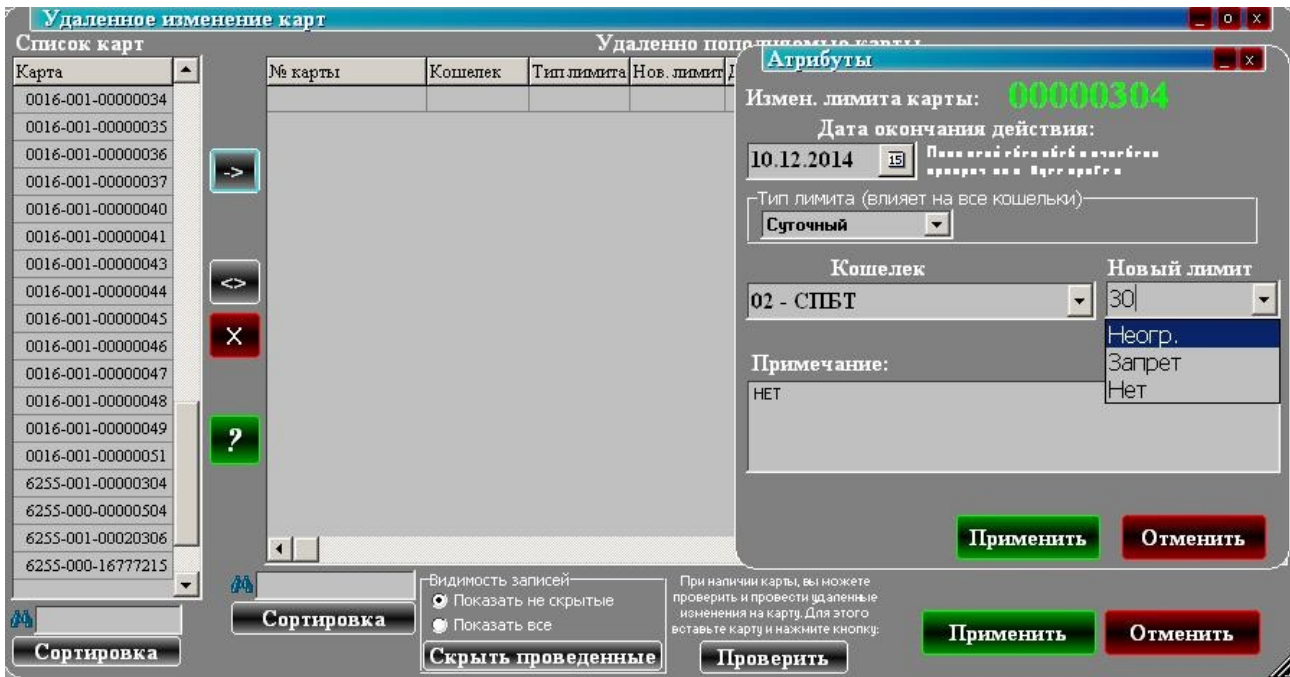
Удаленное изменение карт

Список карт

| Карта |
|---|
| 0016-001-00000034 |
| 0016-001-00000035 |
| 0016-001-00000036 |
| 0016-001-00000037 |
| 0016-001-00000040 |
| 0016-001-00000041 |
| 0016-001-00000043 |
| 0016-001-00000044 |
| 0016-001-00000045 |
| 0016-001-00000046 |
| 0016-001-00000047 |
| 0016-001-00000048 |
| 0016-001-00000049 |
| 0016-001-00000051 |
| 6255-001-00000304 |
| 6255-000-00000504 |
| 6255-001-00020306 |
| 6255-000-16777215 |

->

<>

X

?

Сортировка

Удаленно по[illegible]

| № карты | Кошелек | Тип лимита | Нов. лимит | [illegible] |
|---|---|---|---|---|

Сортировка

Видимость записей
Показать не скрытые
Показать все

Скрыть проведенные

При наличии карты, вы можете проверить и провести удаленные изменения на карту. Для этого вставьте карту и нажмите кнопку:

Проверить

Применить

Отменить

Атрибуты

Измен. лимита карты: 00000304

Дата окончания действия:

10.12.2014

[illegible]

Тип лимита (влияет на все кошельки)

Суточный

Кошелек

02 - СПБТ

Новый лимит

30

Неогр.
Запрет
Нет

Примечание:

НЕТ

Применить

Отменить